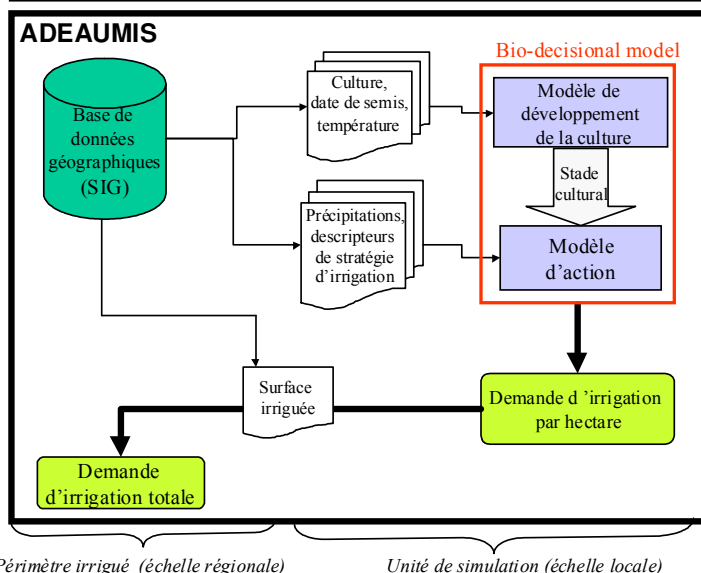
ADEAUMIS

Base de données géographiques (SIG)

Culture, date de semis, température

Précipitations, descripteurs de stratégie d'irrigation

Bio-decisional model

Modèle de développement de la culture

Stade cultural

Modèle d'action

Surface irriguée

Demande d 'irrigation par hectare

Demande d'irrigation totale

Périmètre irrigué (échelle régionale)

Unité de simulation (échelle locale)